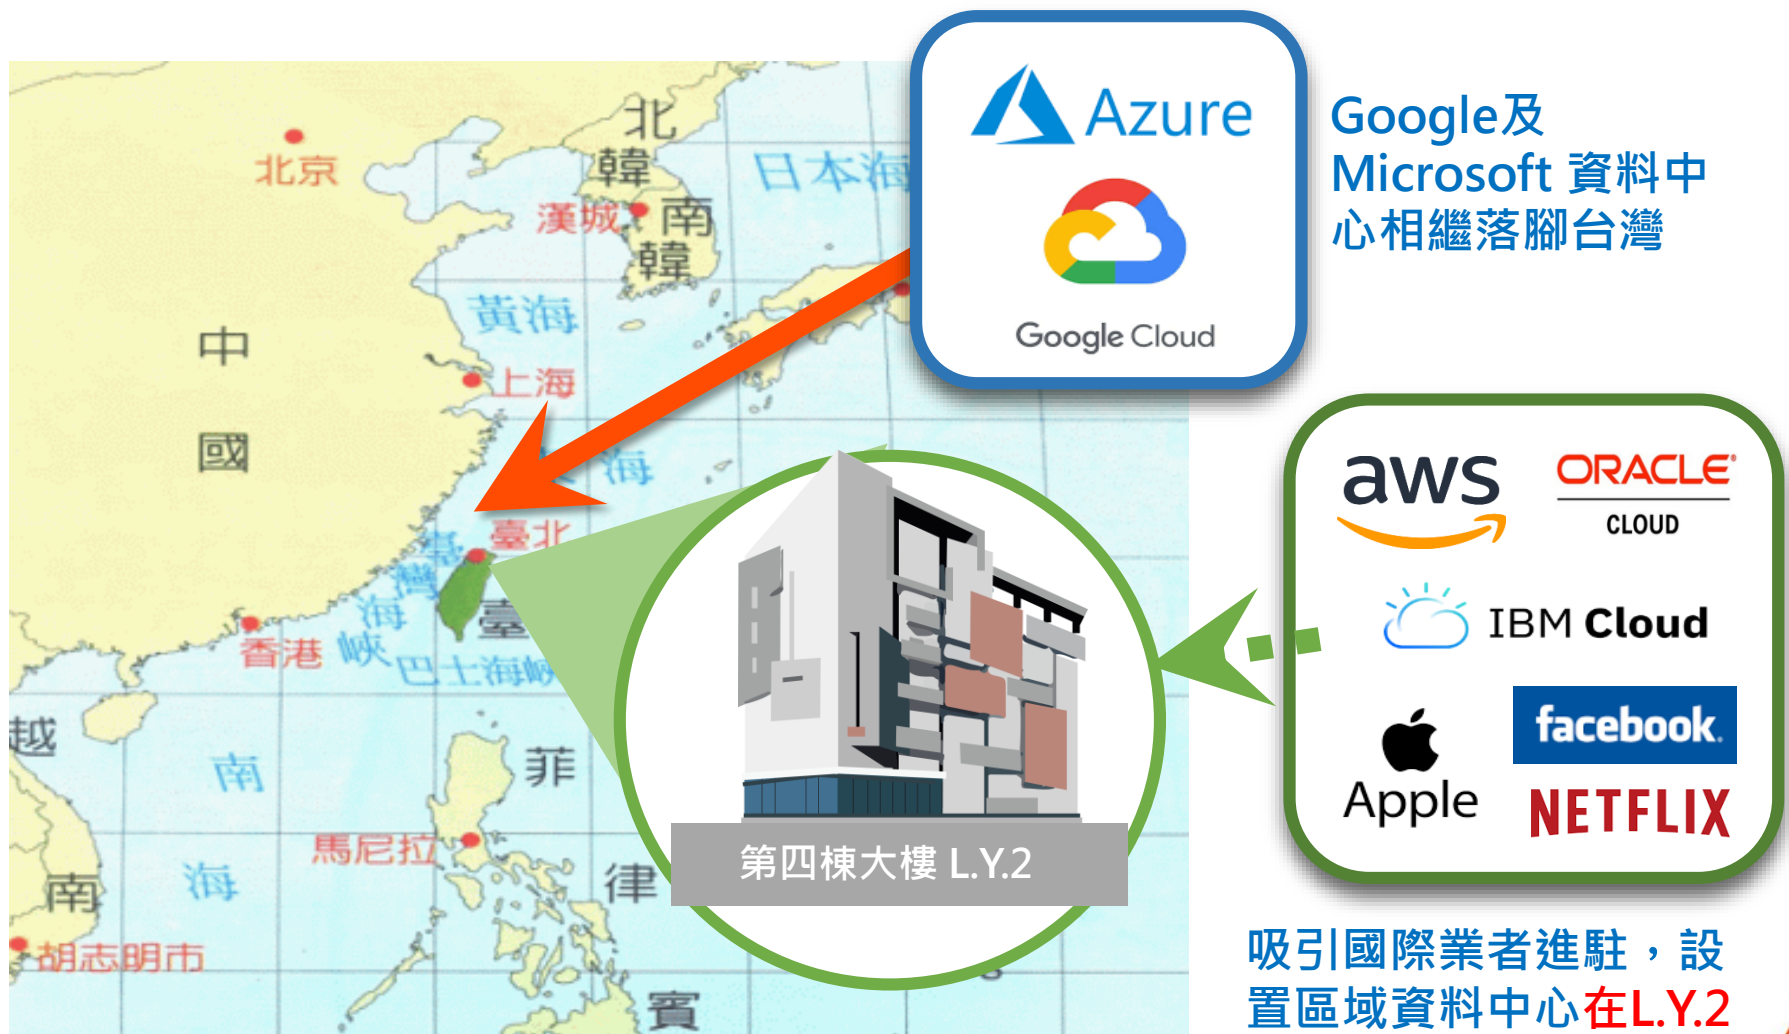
北京
北韓
漢城
南韓
日本海
黃海
中國
上海
海
臺北
臺灣海峽
臺
香港
巴士海峽
越南
南海
菲律賓
馬尼拉
胡志明市

Azure
Google Cloud

Google及 Microsoft 資料中心相繼落腳台灣

第四棟大樓 L.Y.2

aws
ORACLE CLOUD
IBM Cloud
Apple
facebook
NETFLIX

吸引國際業者進駐，設置區域資料中心在L.Y.2